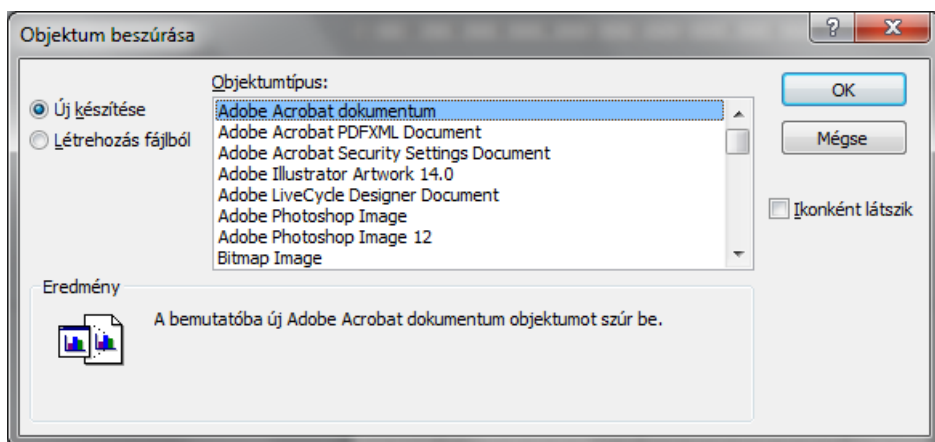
Objektum beszúrása

?

X

Objektumtípus:

Új készítése

Létrehozás fájlból

Adobe Acrobat dokumentum
Adobe Acrobat PDFXML Document
Adobe Acrobat Security Settings Document
Adobe Illustrator Artwork 14.0
Adobe LiveCycle Designer Document
Adobe Photoshop Image
Adobe Photoshop Image 12
Bitmap Image

OK

Mégse

Ikonként látszik

Eredmény

A bemutatóba új Adobe Acrobat dokumentum objektumot szúr be.